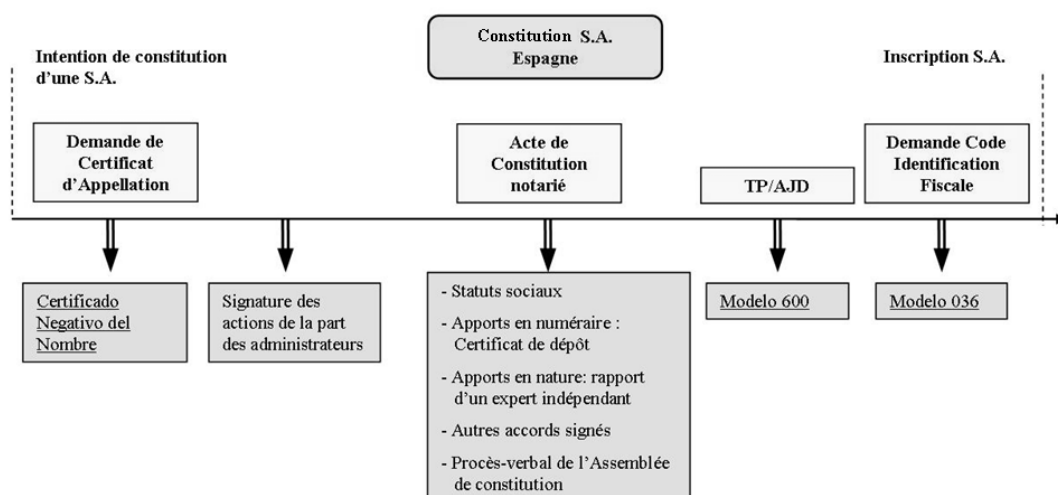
Constitution S.A.
Espagne

Intention de constitution d'une S.A.

Inscription S.A.

Demande de Certificat d'Appellation

Acte de Constitution notarié

TP/AJD

Demande Code Identification Fiscale

Certificado Negativo del Nombre

Signature des actions de la part des administrateurs

- Statuts sociaux
- Apports en numéraire : Certificat de dépôt
- Apports en nature: rapport d'un expert indépendant
- Autres accords signés
- Procès-verbal de l'Assemblée de constitution

Modelo 600

Modelo 036